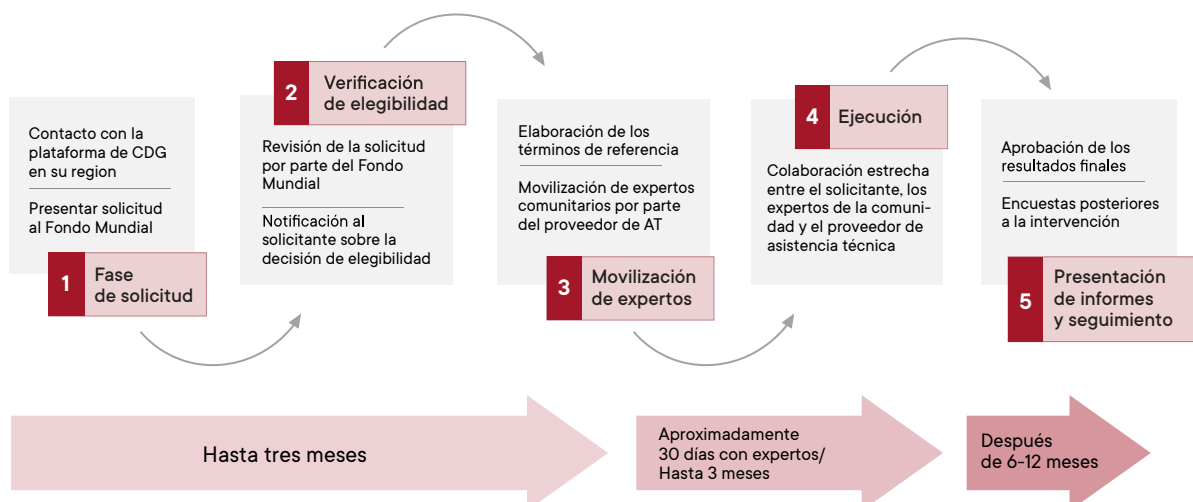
Contacto con la plataforma de CDG en su region

Presentar solicitud al Fondo Mundial

1 Fase de solicitud

2 Verificación de elegibilidad

Revisión de la solicitud por parte del Fondo Mundial

Notificación al solicitante sobre la decisión de elegibilidad

Elaboración de los términos de referencia

Movilización de expertos comunitarios por parte del proveedor de AT

3 Movilización de expertos

4 Ejecución

Colaboración estrecha entre el solicitante, los expertos de la comunidad y el proveedor de asistencia técnica

Aprobación de los resultados finales

Encuestas posteriores a la intervención

5 Presentación de informes y seguimiento

Hasta tres meses

Aproximadamente 30 días con expertos/ Hasta 3 meses

Después de 6-12 meses